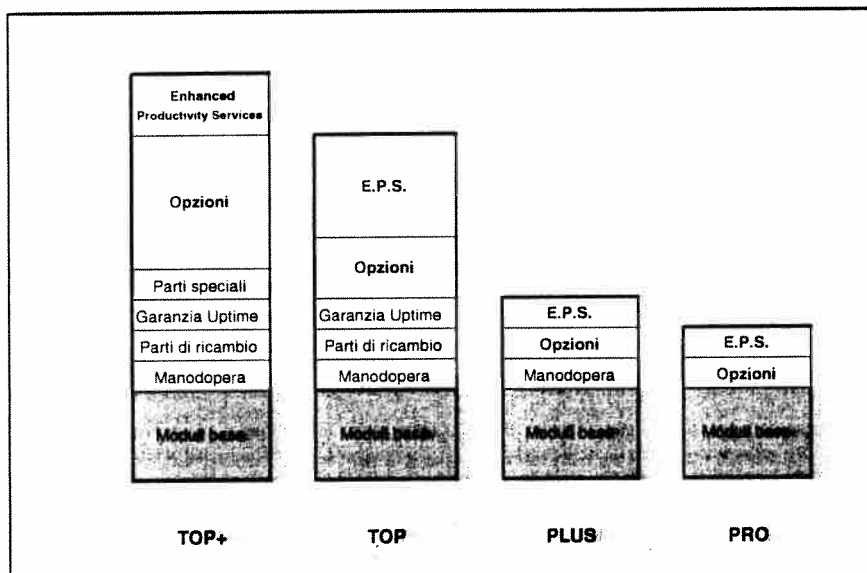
Enhanced Productivity Services

Opzioni

Parti speciali

Garanzia Uptime

Parti di ricambio

Manodopera

Moduli base

E.P.S.

Opzioni

Garanzia Uptime

Parti di ricambio

Manodopera

Moduli base

E.P.S.

Opzioni

Manodopera

Moduli base

E.P.S.

Opzioni

Moduli base

TOP+

TOP

PLUS

PRO